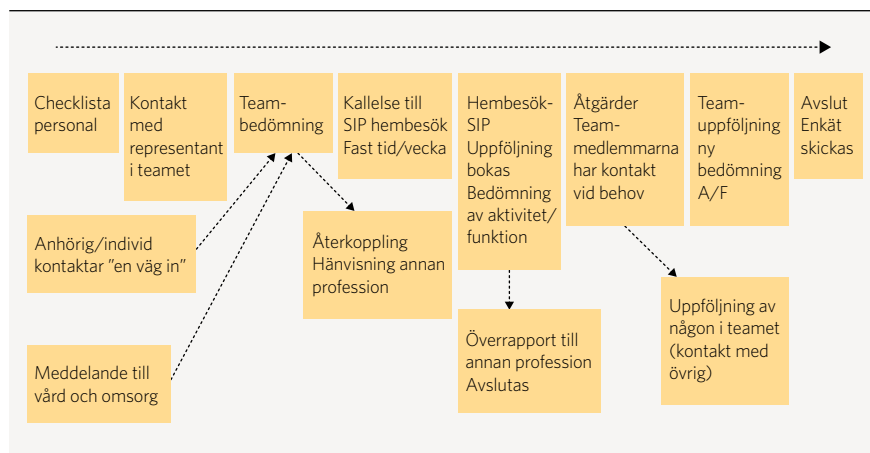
Checklista personal

Kontakt med representant i teamet

Team-bedömning

Kallelse till SIP hembesök Fast tid/vecka

Hembesök-SIP Uppföljning bokas Bedömning av aktivitet/funktion

Åtgärder Team-medlemmarna har kontakt vid behov

Team-uppföljning ny bedömning A/F

Avslut Enkät skickas

Anhörig/individ kontaktar ”en väg in”

Återkoppling Hänvisning annan profession

Uppföljning av någon i teamet (kontakt med övrig)

Överrapport till annan profession Avslutas

Meddelande till vård och omsorg